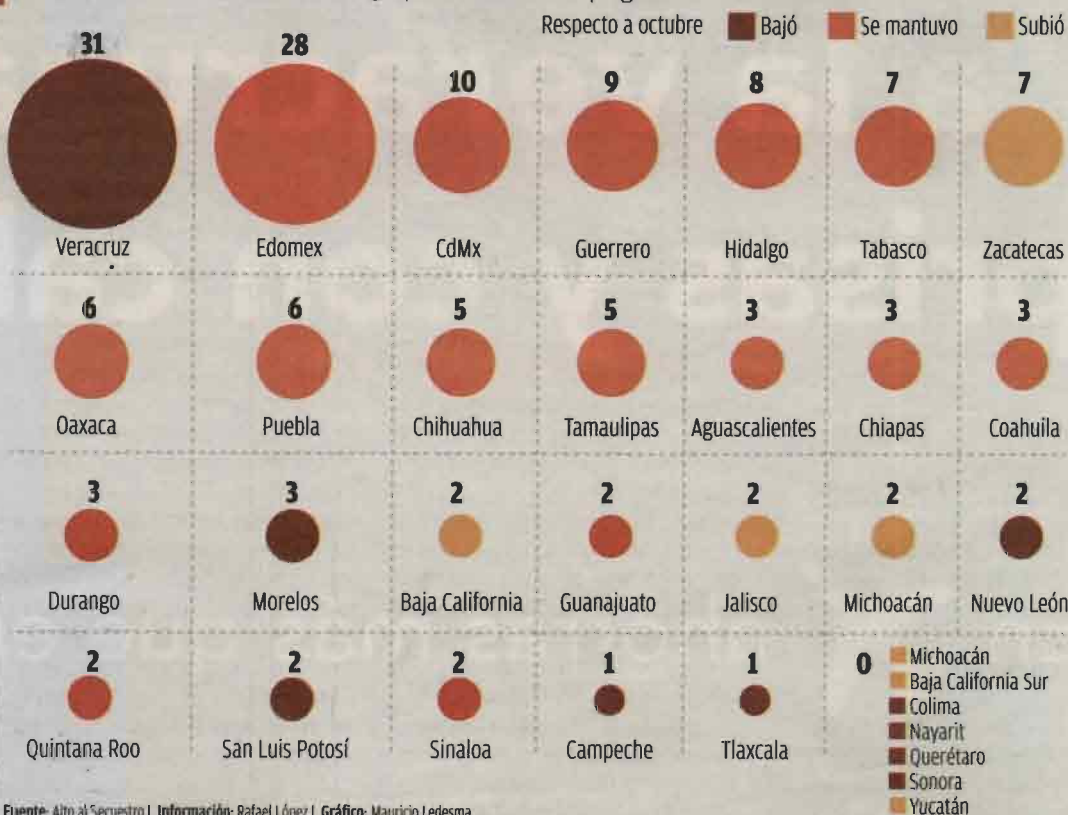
Respecto a octubre Bajó Se mantuvo Subió

| 31 | 28 | 10 | 9 | 8 | 7 | 7 |
|---|---|---|---|---|---|---|
| Veracruz | Edomex | CdMx | Guerrero | Hidalgo | Tabasco | Zacatecas |
| 6 | 6 | 5 | 5 | 3 | 3 | 3 |
| Oaxaca | Puebla | Chihuahua | Tamaulipas | Aguascalientes | Chiapas | Coahuila |
| 3 | 3 | 2 | 2 | 2 | 2 | 2 |
| Durango | Morelos | Baja California | Guanajuato | Jalisco | Michoacán | Nuevo León |
| 2 | 2 | 2 | 1 | 1 | | |
| Quintana Roo | San Luis Potosí | Sinaloa | Campeche | Tlaxcala | | |

0
Michoacán
Baja California Sur
Colima
Nayarit
Querétaro
Sonora
Yucatán

Fuente: Alto al Secuestro | Información: Rafael López | Gráfico: Mauricio Ledesma